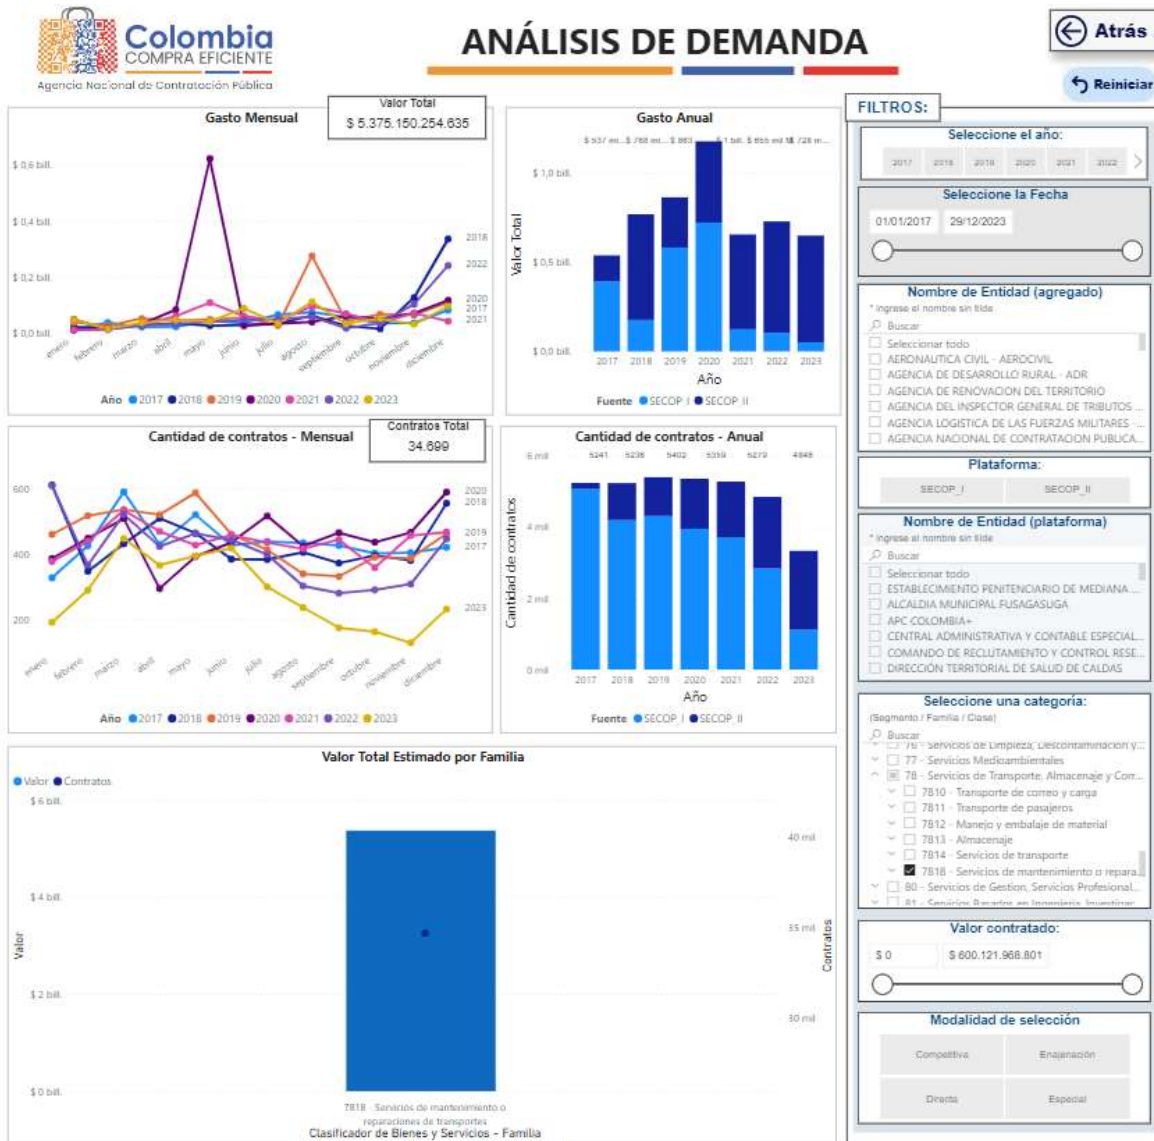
Colombia COMPRA EFICIENTE
Agencia Nacional de Contratación Pública

ANÁLISIS DE DEMANDA

Atrás

Reiniciar

FILTROS:

Gasto Mensual

Valor Total
$ 5.375.150.254.635

$ 0,6 bill.
$ 0,4 bill.
$ 0,2 bill.
$ 0,0 bill.

2018
2022
2020
2017
2021

enero febrero marzo abril mayo junio julio agosto septiembre octubre noviembre diciembre

Año 2017 2018 2019 2020 2021 2022 2023

Gasto Anual

$ 537 mi... $ 768 mi... $ 863 ... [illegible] 1 bill. $ 655 mil M $ 728 m...

$ 1,0 bill.
$ 0,5 bill.
$ 0,0 bill.

Valor Total

2017 2018 2019 2020 2021 2022 2023
Año

Fuente SECOP I SECOP II

Seleccione el año:
2017 2018 2019 2020 2021 2022

Seleccione la Fecha
01/01/2017 29/12/2023

Nombre de Entidad (agregado)
* Ingrese el nombre sin tilde
Buscar
Seleccionar todo
AERONAUTICA CIVIL - AEROCIVIL
AGENCIA DE DESARROLLO RURAL - ADR
AGENCIA DE RENOVACION DEL TERRITORIO
AGENCIA DEL INSPECTOR GENERAL DE TRIBUTOS ...
AGENCIA LOGISTICA DE LAS FUERZAS MILITARES ...
AGENCIA NACIONAL DE CONTRATACION PUBLICA...

Cantidad de contratos - Mensual

Contratos Total
34.699

600
400
200

2020
2018
2019
2017
2023

enero febrero marzo abril mayo junio julio agosto septiembre octubre noviembre diciembre

Año 2017 2018 2019 2020 2021 2022 2023

Cantidad de contratos - Anual

5241 5236 5402 5319 5279 4846

6 mil
4 mil
2 mil
0 mil

Cantidad de contratos

2017 2018 2019 2020 2021 2022 2023
Año

Fuente SECOP I SECOP II

Plataforma:
SECOP_I SECOP_II

Nombre de Entidad (plataforma)
* Ingrese el nombre sin tilde
Buscar
Seleccionar todo
ESTABLECIMIENTO PENITENCIARIO DE MEDIANA ...
ALCALDIA MUNICIPAL FUSAGASUGA
APC COLOMBIA+
CENTRAL ADMINISTRATIVA Y CONTABLE ESPECIAL...
COMANDO DE RECLUTAMIENTO Y CONTROL RESE...
DIRECCIÓN TERRITORIAL DE SALUD DE CALDAS

Valor Total Estimado por Familia

Valor Contratos

$ 6 bill.
$ 4 bill.
$ 2 bill.
$ 0 bill.

Valor

40 mil
35 mil
30 mil

Contratos

7818 - Servicios de mantenimiento o reparaciones de transportes
Clasificador de Bienes y Servicios - Familia

Seleccione una categoría:
(Segmento / Familia / Clase)
Buscar
76 - Servicios de Limpieza, Descontaminación y...
77 - Servicios Medioambientales
78 - Servicios de Transporte, Almacenaje y Corr...
7810 - Transporte de correo y carga
7811 - Transporte de pasajeros
7812 - Manejo y embalaje de material
7813 - Almacenaje
7814 - Servicios de transporte
7818 - Servicios de mantenimiento o repara...
80 - Servicios de Gestion, Servicios Profesional...
81 - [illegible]

Valor contratado:
$ 0 $ 600.121.968.801

Modalidad de selección
Competitiva Enajenación
Directa Especial